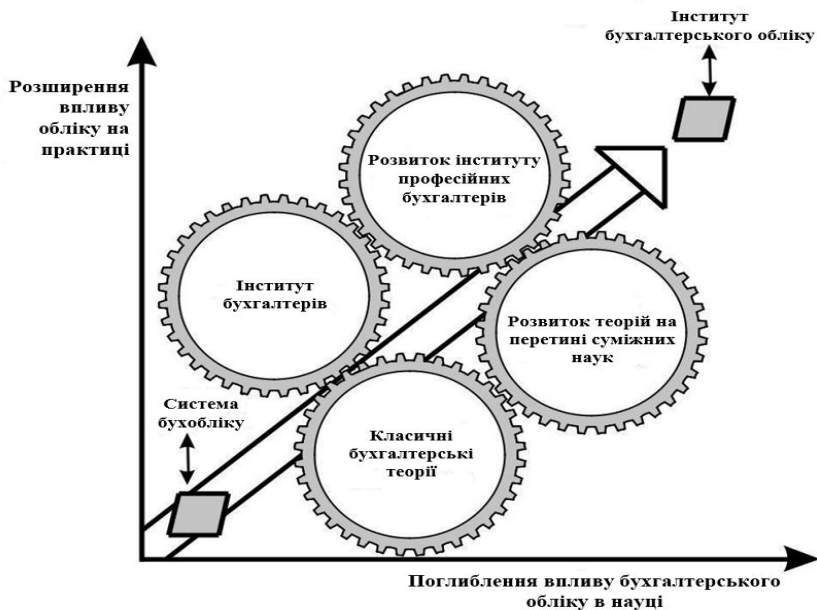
Інститут бухгалтерського обліку

Розширення впливу обліку на практиці

Розвиток інституту професійних бухгалтерів

Інститут бухгалтерів

Розвиток теорій на перетині суміжних наук

Система бухобліку

Класичні бухгалтерські теорії

Поглиблення впливу бухгалтерського обліку в науці